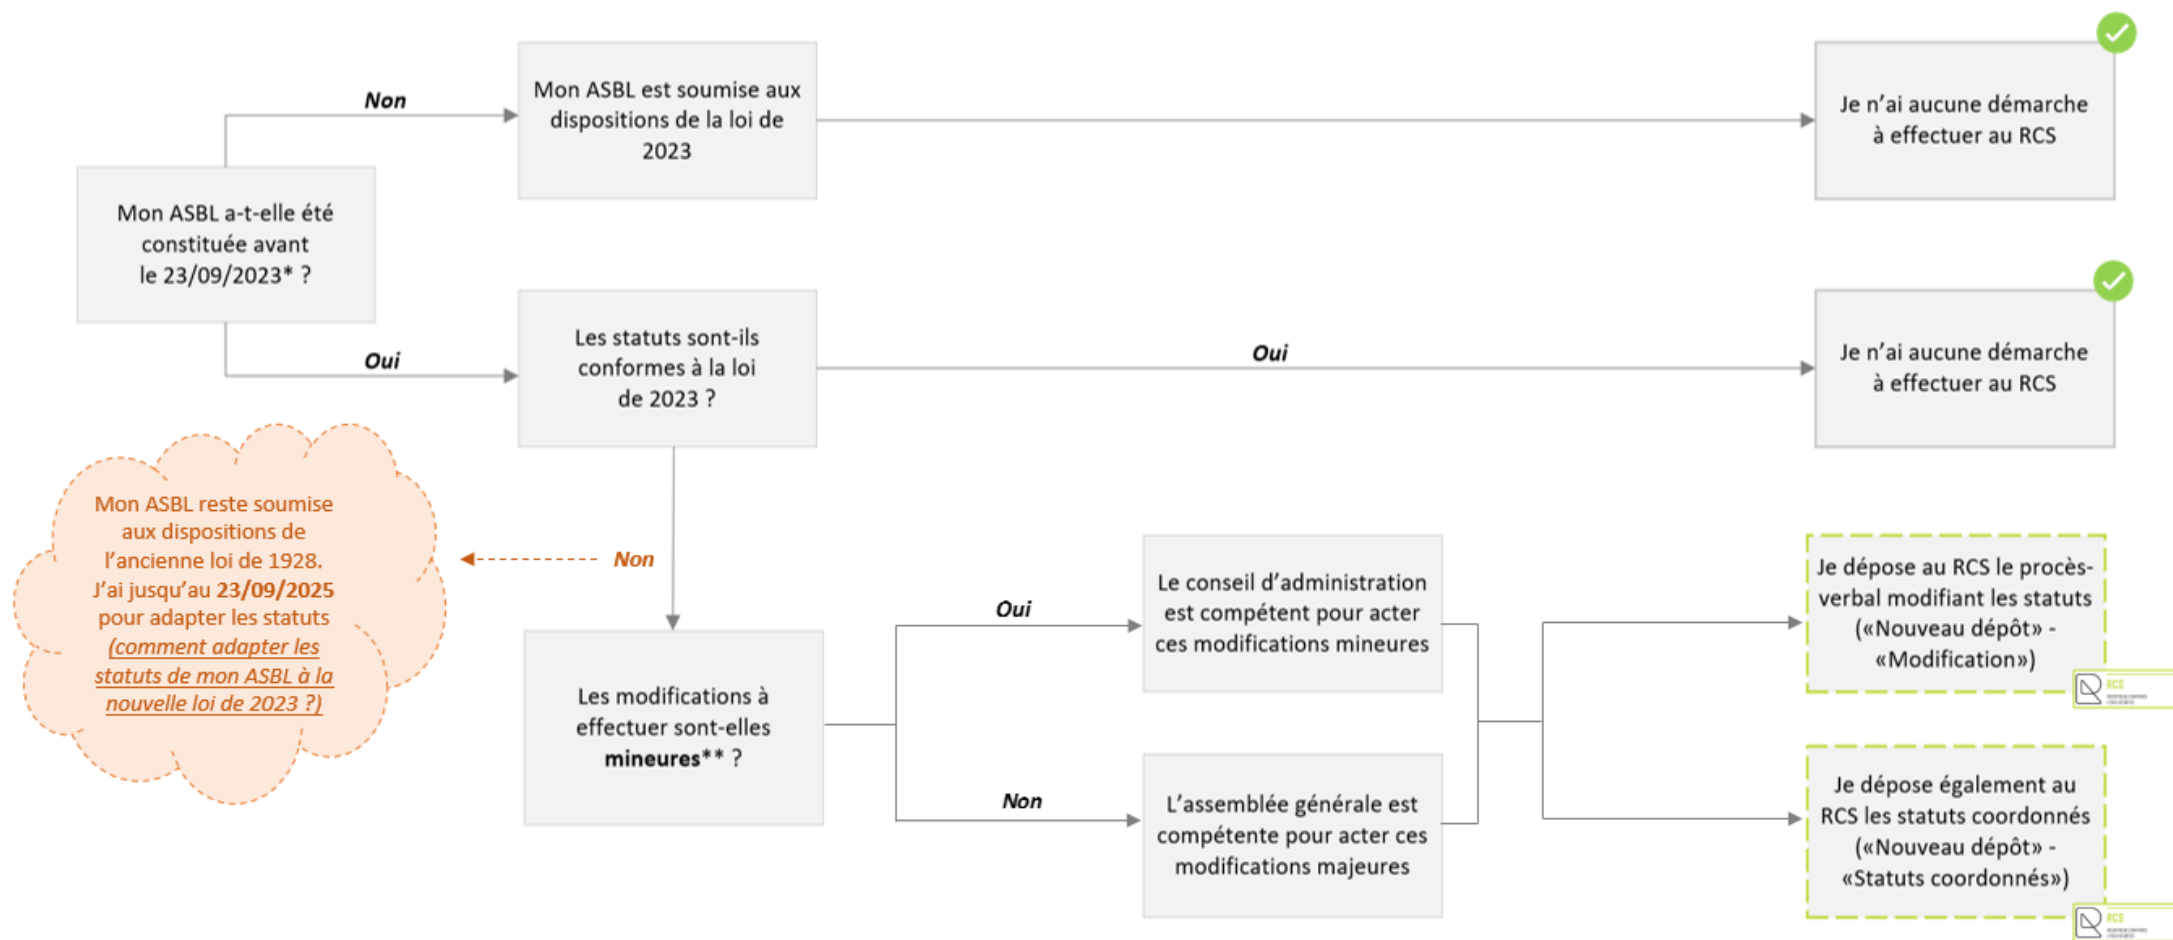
Mon ASBL a-t-elle été constituée avant le 23/09/2023* ?

Non

Mon ASBL est soumise aux dispositions de la loi de 2023

Je n'ai aucune démarche à effectuer au RCS

Oui

Les statuts sont-ils conformes à la loi de 2023 ?

Oui

Je n'ai aucune démarche à effectuer au RCS

Mon ASBL reste soumise aux dispositions de l'ancienne loi de 1928. J'ai jusqu'au **23/09/2025** pour adapter les statuts *(comment adapter les statuts de mon ASBL à la nouvelle loi de 2023 ?)*

Non

Les modifications à effectuer sont-elles **mineures**** ?

Oui

Le conseil d'administration est compétent pour acter ces modifications mineures

Non

L'assemblée générale est compétente pour acter ces modifications majeures

Je dépose au RCS le procès-verbal modifiant les statuts («Nouveau dépôt» - «Modification»)

RCS

Je dépose également au RCS les statuts coordonnés («Nouveau dépôt» - «Statuts coordonnés»)

RCS